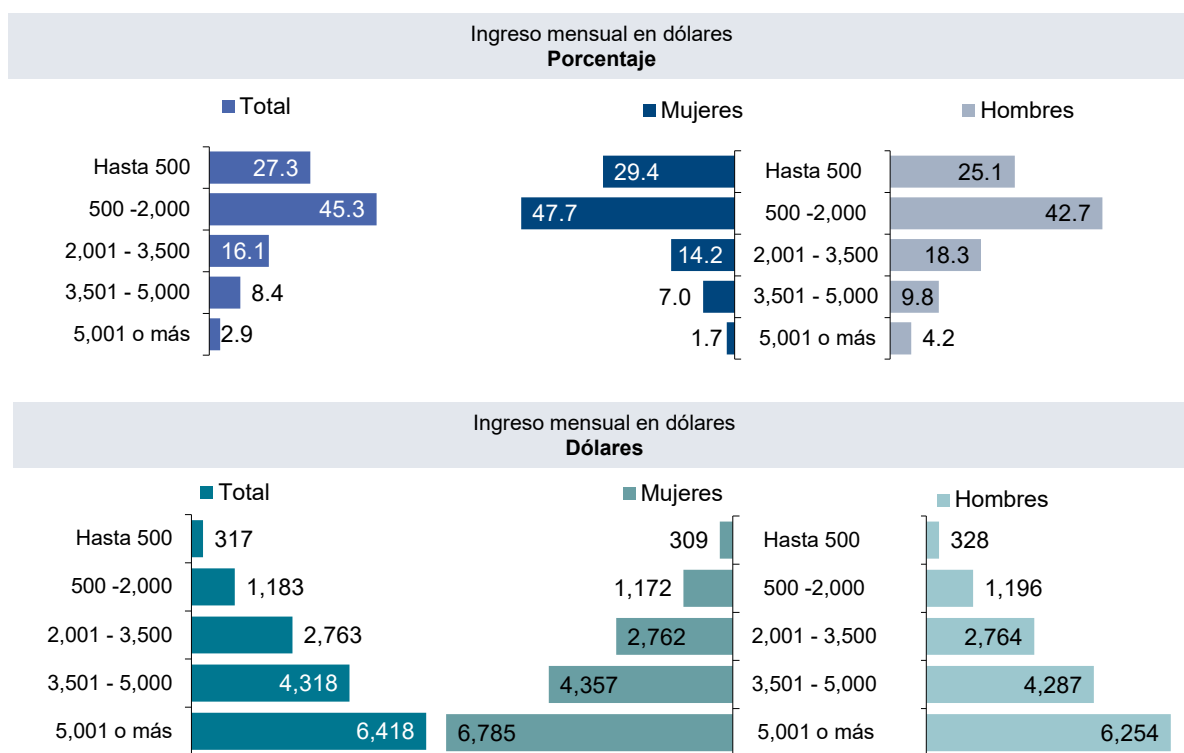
Ingreso mensual en dólares
**Porcentaje**

Total

| | Total |
|---|---|
| Hasta 500 | 27.3 |
| 500 -2,000 | 45.3 |
| 2,001 - 3,500 | 16.1 |
| 3,501 - 5,000 | 8.4 |
| 5,001 o más | 2.9 |

Mujeres

Hombres

| Mujeres | | Hombres |
|---|---|---|
| 29.4 | Hasta 500 | 25.1 |
| 47.7 | 500 -2,000 | 42.7 |
| 14.2 | 2,001 - 3,500 | 18.3 |
| 7.0 | 3,501 - 5,000 | 9.8 |
| 1.7 | 5,001 o más | 4.2 |

Ingreso mensual en dólares
**Dólares**

Total

| | Total |
|---|---|
| Hasta 500 | 317 |
| 500 -2,000 | 1,183 |
| 2,001 - 3,500 | 2,763 |
| 3,501 - 5,000 | 4,318 |
| 5,001 o más | 6,418 |

Mujeres

Hombres

| Mujeres | | Hombres |
|---|---|---|
| 309 | Hasta 500 | 328 |
| 1,172 | 500 -2,000 | 1,196 |
| 2,762 | 2,001 - 3,500 | 2,764 |
| 4,357 | 3,501 - 5,000 | 4,287 |
| 6,785 | 5,001 o más | 6,254 |